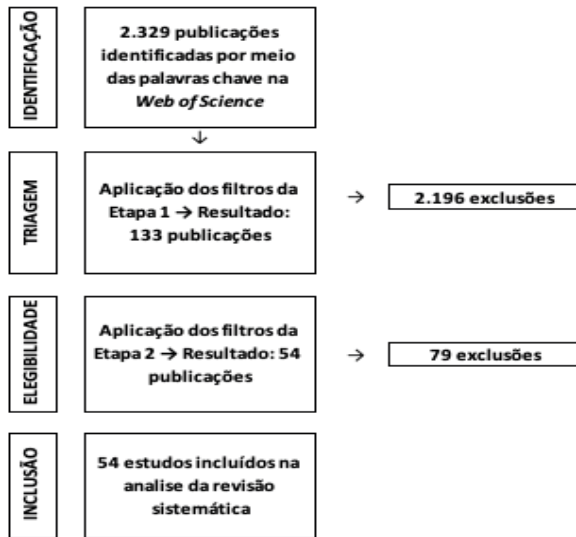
IDENTIFICAÇÃO

2.329 publicações identificadas por meio das palavras chave na *Web of Science*

↓

TRIAGEM

Aplicação dos filtros da Etapa 1 → Resultado: 133 publicações

→ 2.196 exclusões

ELEGIBILIDADE

Aplicação dos filtros da Etapa 2 → Resultado: 54 publicações

→ 79 exclusões

INCLUSÃO

54 estudos incluídos na analise da revisão sistemática